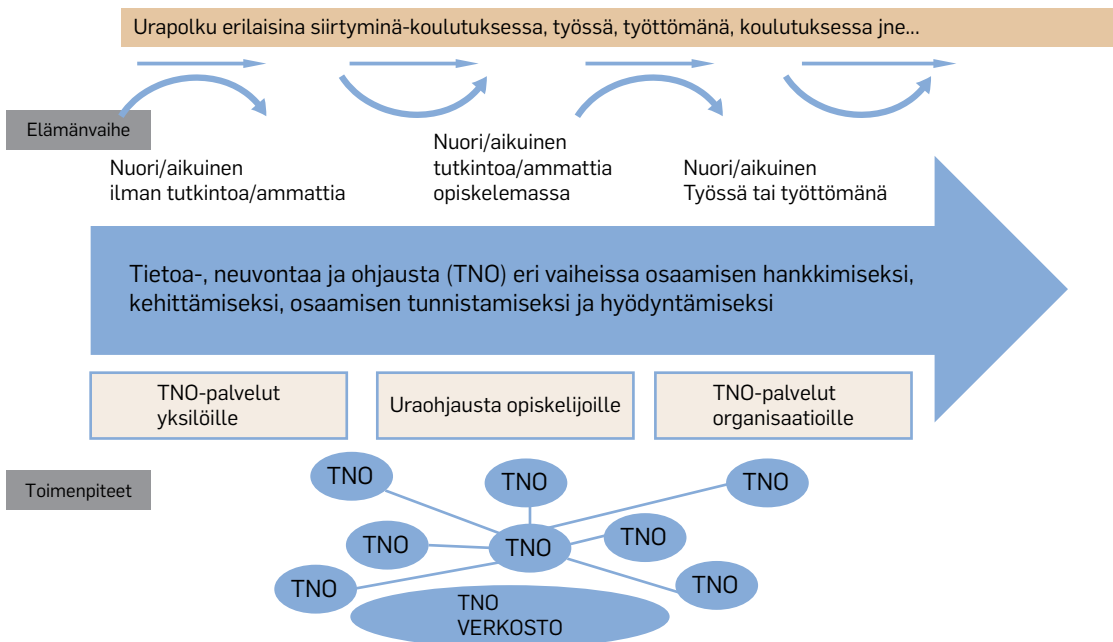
Urapolku erilaisina siirtyminä-koulutuksessa, työssä, työttömänä, koulutuksessa jne...

Elämänvaihe

Nuori/aikuinen ilman tutkintoa/ammattia

Nuori/aikuinen tutkintoa/ammattia opiskelemassa

Nuori/aikuinen Työssä tai työttömänä

Tietoa-, neuvontaa ja ohjausta (TNO) eri vaiheissa osaamisen hankkimiseksi, kehittämiseksi, osaamisen tunnistamiseksi ja hyödyntämiseksi

TNO-palvelut yksilöille

Uraohjausta opiskelijoille

TNO-palvelut organisaatioille

Toimenpiteet

TNO

TNO

TNO

TNO

TNO

TNO

TNO

TNO

TNO VERKOSTO